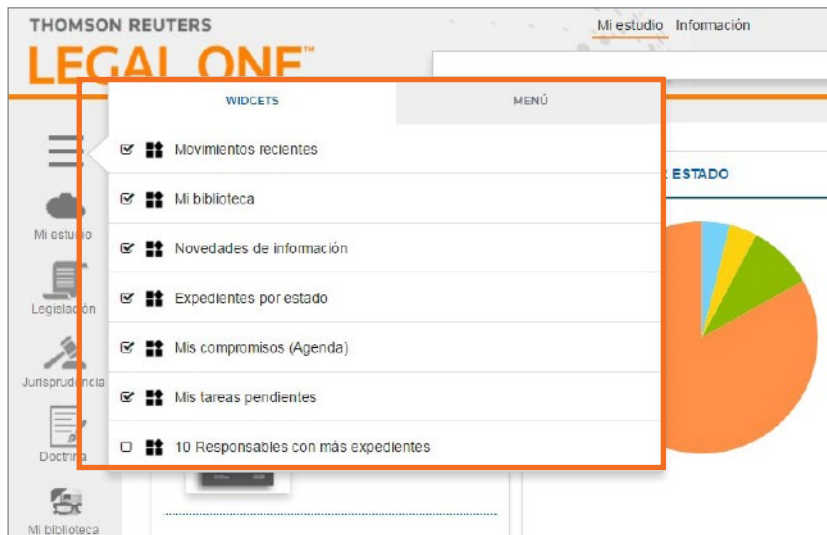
THOMSON REUTERS
LEGAL ONE™

Mi estudio Información

WIDGETS

MENÚ

Movimientos recientes

Mi biblioteca

Novedades de información

Expedientes por estado

Mis compromisos (Agenda)

Mis tareas pendientes

10 Responsables con más expedientes

ESTADO

Mi estudio

Legislación

Jurisprudencia

Doctrina

Mi biblioteca